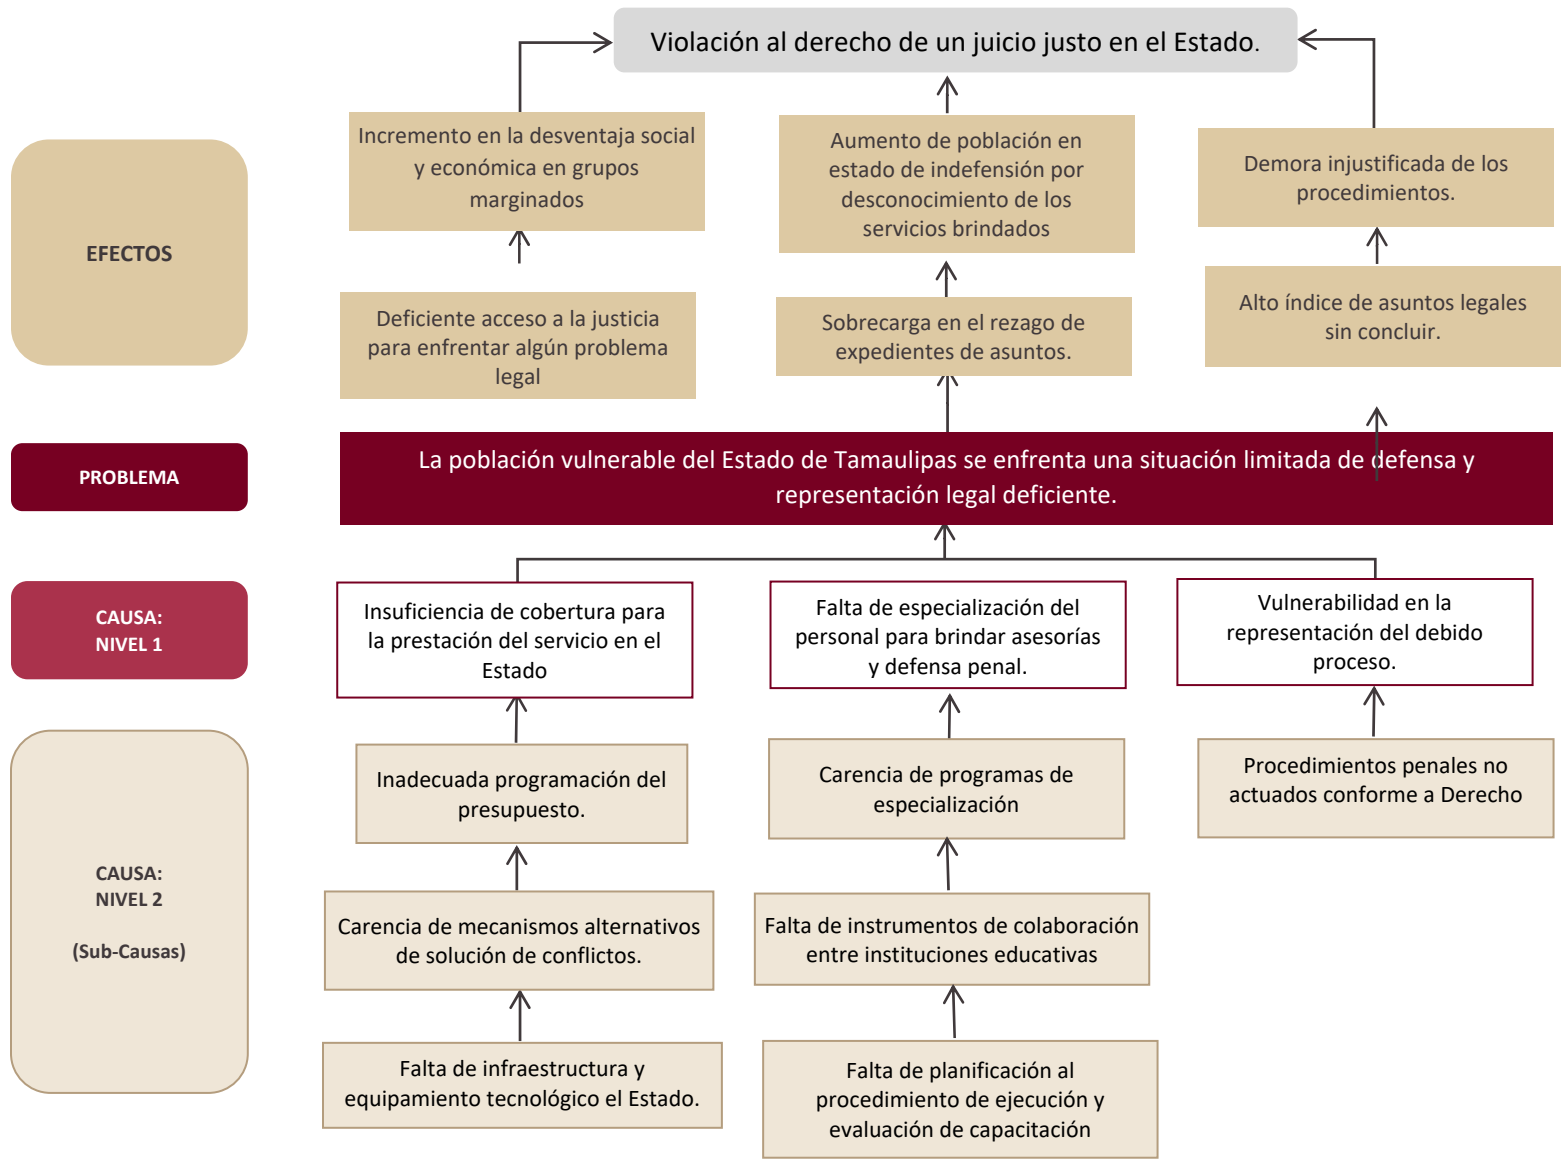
Violación al derecho de un juicio justo en el Estado.

EFECTOS

Incremento en la desventaja social y económica en grupos marginados

Aumento de población en estado de indefensión por desconocimiento de los servicios brindados

Demora injustificada de los procedimientos.

Deficiente acceso a la justicia para enfrentar algún problema legal

Sobrecarga en el rezago de expedientes de asuntos.

Alto índice de asuntos legales sin concluir.

PROBLEMA

La población vulnerable del Estado de Tamaulipas se enfrenta una situación limitada de defensa y representación legal deficiente.

CAUSA: NIVEL 1

Insuficiencia de cobertura para la prestación del servicio en el Estado

Falta de especialización del personal para brindar asesorías y defensa penal.

Vulnerabilidad en la representación del debido proceso.

CAUSA: NIVEL 2

(Sub-Causas)

Inadecuada programación del presupuesto.

Carencia de programas de especialización

Procedimientos penales no actuados conforme a Derecho

Carencia de mecanismos alternativos de solución de conflictos.

Falta de instrumentos de colaboración entre instituciones educativas

Falta de infraestructura y equipamiento tecnológico el Estado.

Falta de planificación al procedimiento de ejecución y evaluación de capacitación